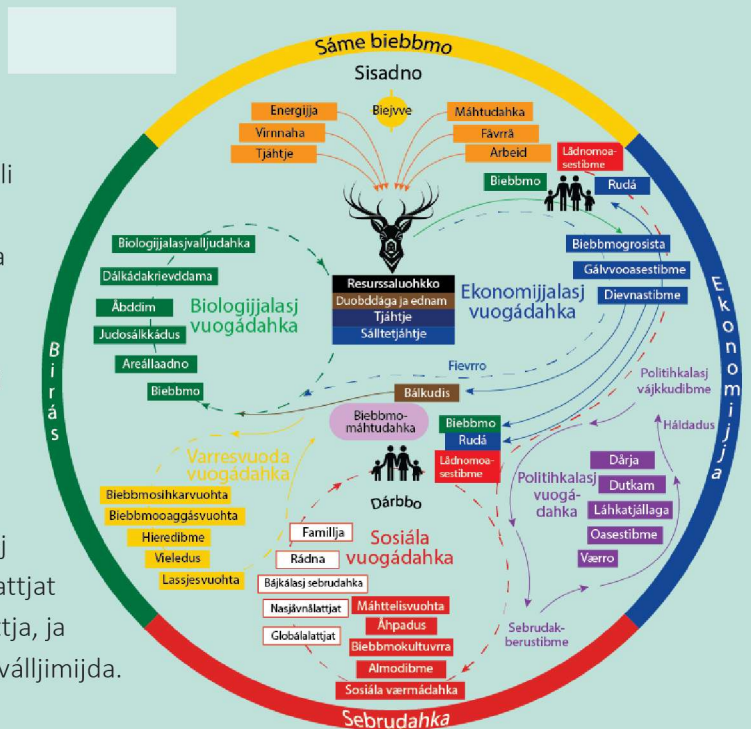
li

a

j
attjat
tja, ja
válljimijda.

Sáme biebbmo
Sisadno

Biejvve
Energijja
Virrnaha
Tjåhtje
Máhtudahka
Fávrrá
Arbeid

Ládnomoa-sestibme
Biebbmo
Rudá

Biologijjalasjvalljudahka
Dálkádakrievddama
Åbddim
Judosálkkádus
Areállaadno
Biebbmo

Biologijjalasj vuogádahka

Resurssaluohkko
Duobddága ja ednam
Tjáhtje
Sálltetjáhtje

Ekonomijjalasj vuogádahka

Biebbmogrosista
Gálvvooasestibme
Dievnastibme

Fievrro
Bálkudis

Politihkalasj vájkkudibme
Háldadus

Biebbmo-máhtudahka

Biebbmo
Rudá
Ládnomoa-sestibme

Dárbbo

Varresvuoda vuogádahka
Biebbmosihkarvuohta
Biebbmooaggásvuohta
Hieredibme
Vieledus
Lassjesvuohta

Familjja
Rádna
Bájkálasj sebrudahka
Nasjåvnålattjat
Globálalattjat

Sosiála vuogádahka
Máhttelisvuohta
Åhpadus
Biebbmokultuvrra
Almodibme
Sosiála værmádahka

Politihkalasj vuogá-dahka
Dárja
Dutkam
Láhkatjállaga
Oasestibme
Værro

Sebrudak-berustibme

Birás
Ekonomijja
Sebrudahka